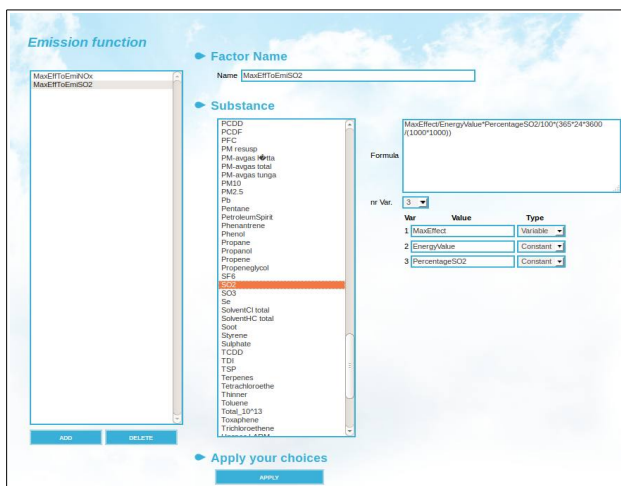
Emission function

MaxEffToEmiNOx
MaxEffToEmiSO2

ADD
DELETE

Factor Name

Name MaxEffToEmiSO2

Substance

PCDD
PCDF
PFC
PM resusp
PM-avgas l�tta
PM-avgas total
PM-avgas tunga
PM10
PM2.5
Pb
Pentane
PetroleumSpirit
Phenantrene
Phenol
Propane
Propanol
Propene
Propeneglycol
SF6
SO2
SO3
Se
SolventCl total
SolventHC total
Soot
Styrene
Sulphate
TCDD
TDI
TSP
Terpenes
Tetrachloroethe
Thinner
Toluene
Total_10^13
Toxaphene
Trichloroethene
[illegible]

Formula MaxEffect/EnergyValue*PercentageSO2/100*(365*24*3600/(1000*1000))

nr Var. 3

| | Var | Value | Type |
|---|---|---|---|
| 1 | | MaxEffect | Variable |
| 2 | | EnergyValue | Constant |
| 3 | | PercentageSO2 | Constant |

Apply your choices

APPLY